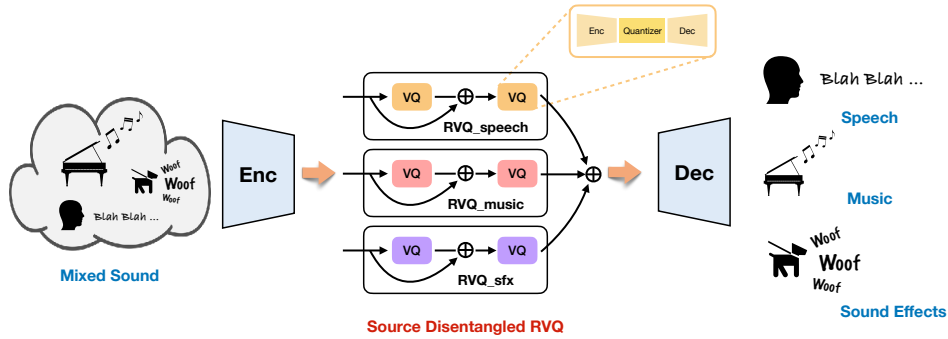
Enc Quantizer Dec

Woof
Woof
Woof
Blah Blah ...

Mixed Sound

Enc

VQ ⊕ VQ
RVQ_speech

VQ ⊕ VQ
RVQ_music

VQ ⊕ VQ
RVQ_sfx

⊕

Dec

Source Disentangled RVQ

Blah Blah ...
Speech

Music

Woof
Woof
Woof
Sound Effects